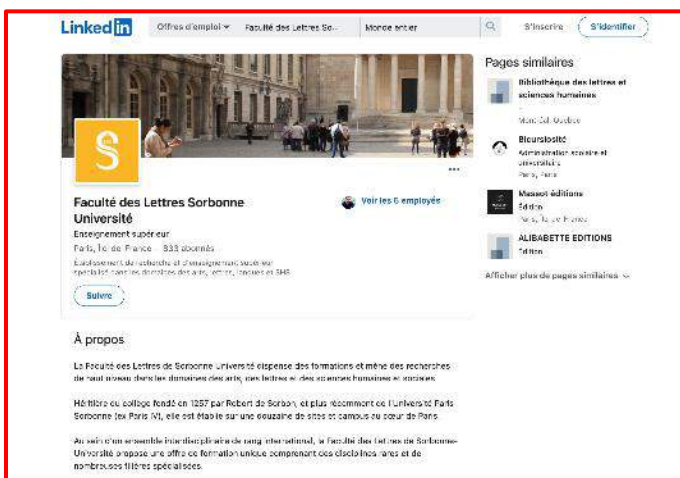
LinkedIn Offres d'emploi Faculté des Lettres So... Monde entier S'inscrire S'identifier

Faculté des Lettres Sorbonne Université

Enseignement supérieur

Paris, Île-de-France · 933 abonnés

Établissement de recherche et d'enseignement supérieur spécialisé dans les domaines des arts, lettres, langues et SHS

Suivre

Voir les 6 employés

À propos

La Faculté des Lettres de Sorbonne Université dispense des formations et mène des recherches de haut niveau dans les domaines des arts, des lettres et des sciences humaines et sociales.

Héritière du collège fondé en 1257 par Robert de Sorbon, et plus récemment de l'université Paris Sorbonne (ex Paris IV), elle est établie sur une douzaine de sites et campus au cœur de Paris.

Au sein d'un ensemble interdisciplinaire de rang international, la faculté des Lettres de Sorbonne Université propose une offre de formation unique comprenant des disciplines rares et de nombreuses filières spécialisées.

Pages similaires

Bibliothèque des lettres et sciences humaines

Montréal, Quebec

Biocuriosité

Administration scolaire et universitaire

Paris, Paris

Massot éditions

Édition

Paris, Île-de-France

ALIBABETTE EDITIONS

Édition

Afficher plus de pages similaires